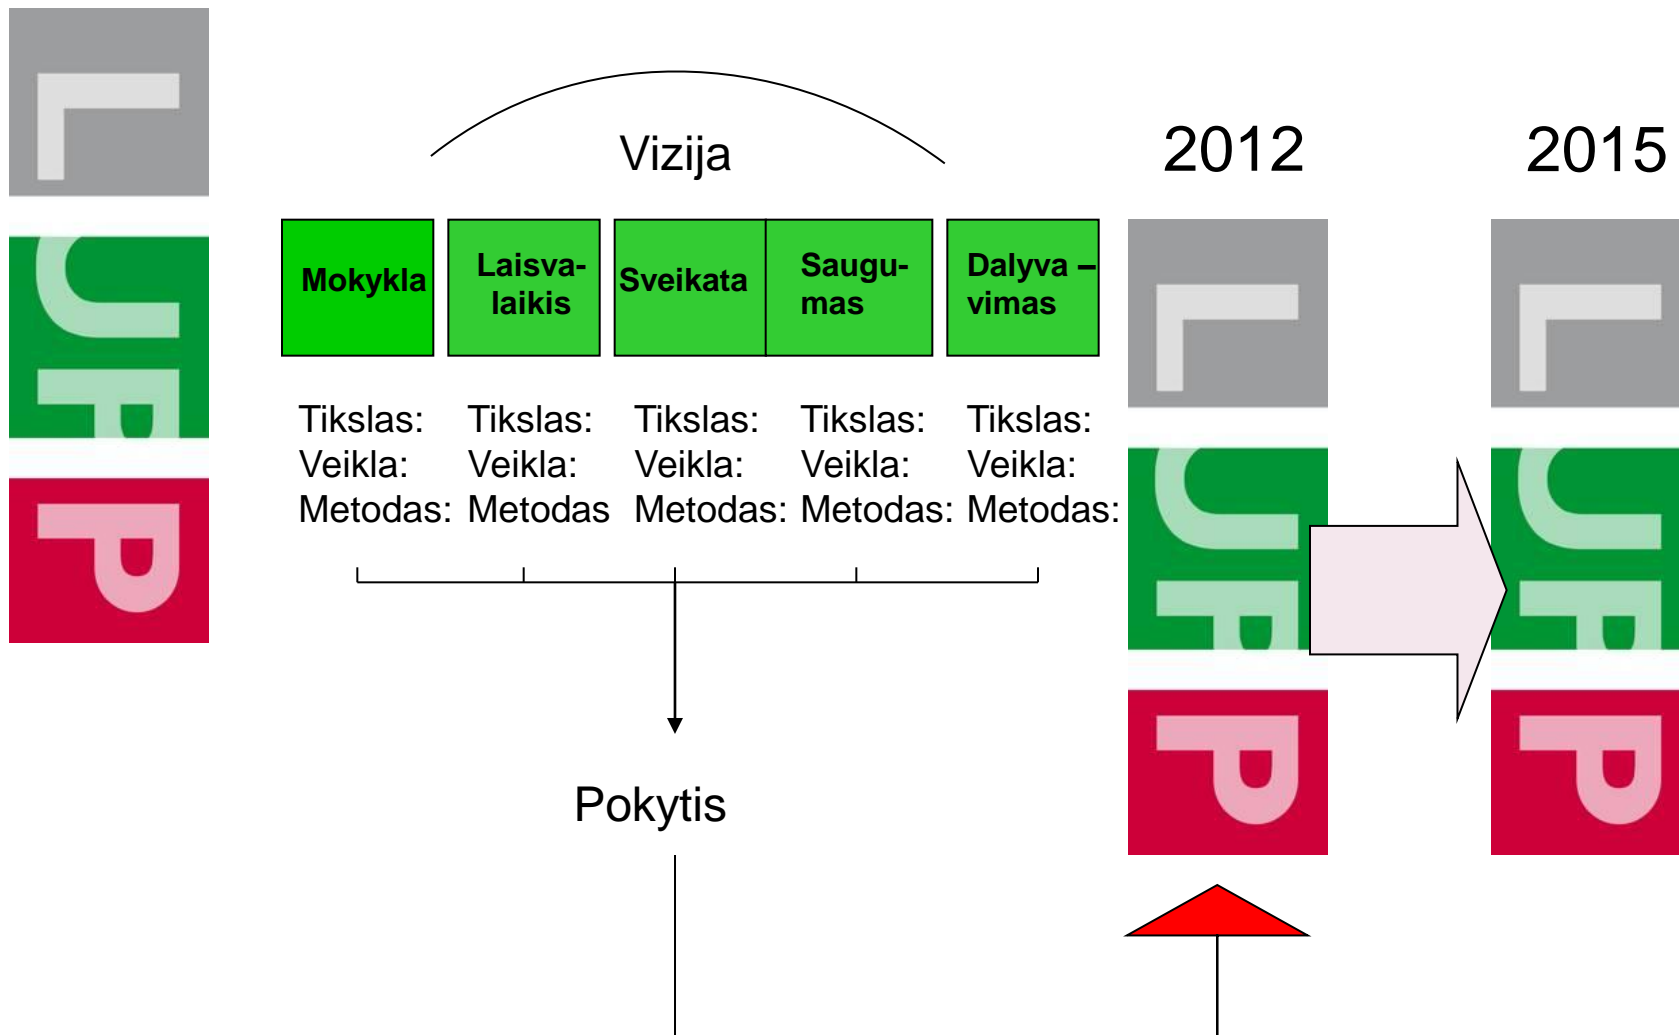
LJP

Vizija

2012

2015

Mokykla

Laisvalaikis

Sveikata

Saugumas

Dalyva – vimas

LJP

LJP

Tikslas:
Veikla:
Metodas:

Tikslas:
Veikla:
Metodas

Tikslas:
Veikla:
Metodas:

Tikslas:
Veikla:
Metodas:

Tikslas:
Veikla:
Metodas:

Pokytis